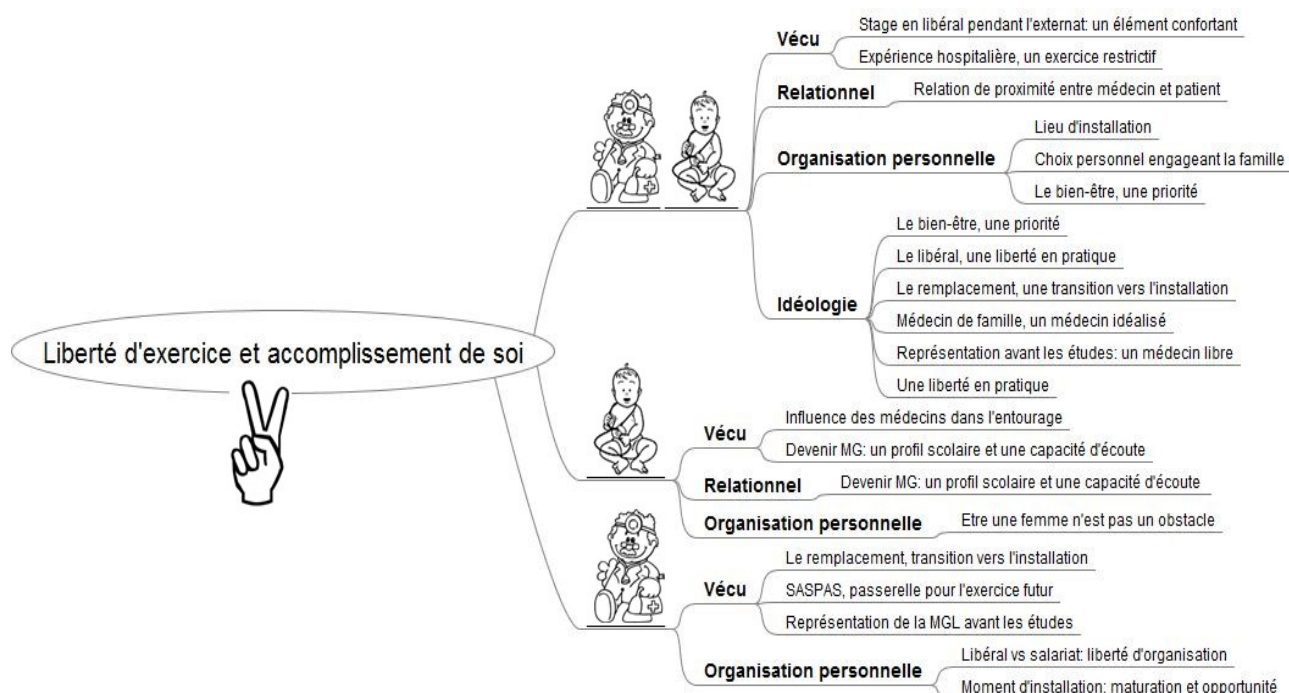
Liberté d'exercice et accomplissement de soi

Vécu
Stage en libéral pendant l'externat: un élément confortant
Expérience hospitalière, un exercice restrictif

Relationnel
Relation de proximité entre médecin et patient

Organisation personnelle
Lieu d'installation
Choix personnel engageant la famille
Le bien-être, une priorité

Idéologie
Le bien-être, une priorité
Le libéral, une liberté en pratique
Le remplacement, une transition vers l'installation
Médecin de famille, un médecin idéalisé
Représentation avant les études: un médecin libre
Une liberté en pratique

Vécu
Influence des médecins dans l'entourage
Devenir MG: un profil scolaire et une capacité d'écoute

Relationnel
Devenir MG: un profil scolaire et une capacité d'écoute

Organisation personnelle
Etre une femme n'est pas un obstacle

Vécu
Le remplacement, transition vers l'installation
SASPAS, passerelle pour l'exercice futur
Représentation de la MGL avant les études

Organisation personnelle
Libéral vs salariat: liberté d'organisation
Moment d'installation: maturation et opportunité